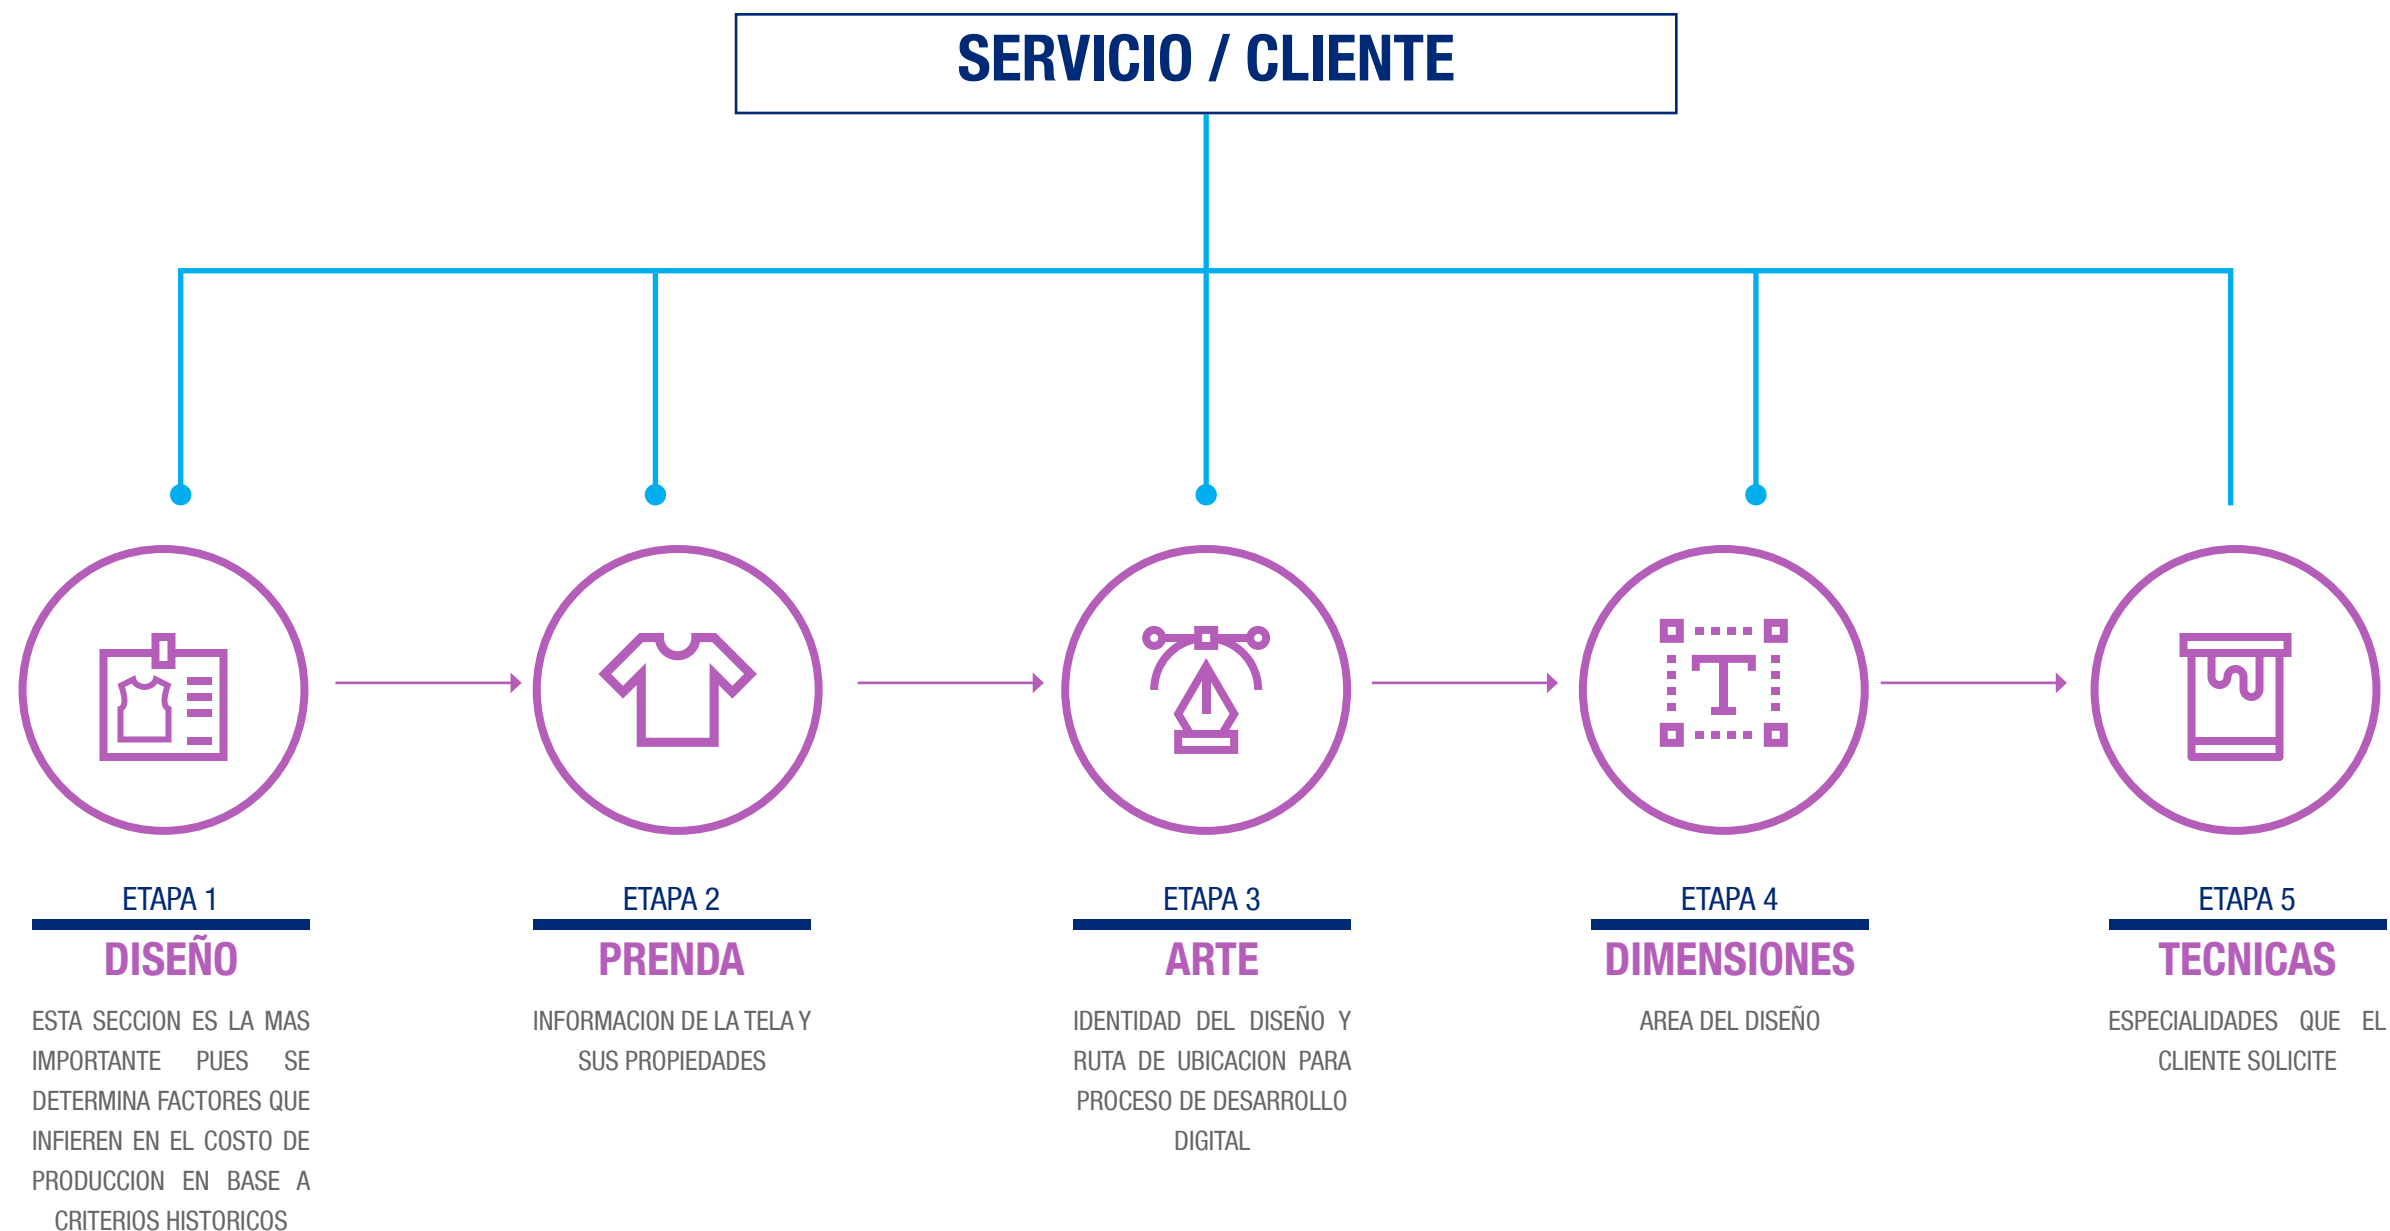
SERVICIO / CLIENTE

ETAPA 1
DISEÑO
ESTA SECCION ES LA MAS IMPORTANTE PUES SE DETERMINA FACTORES QUE INFIEREN EN EL COSTO DE PRODUCCION EN BASE A CRITERIOS HISTORICOS

ETAPA 2
PRENDA
INFORMACION DE LA TELA Y SUS PROPIEDADES

ETAPA 3
ARTE
IDENTIDAD DEL DISEÑO Y RUTA DE UBICACION PARA PROCESO DE DESARROLLO DIGITAL

ETAPA 4
DIMENSIONES
AREA DEL DISEÑO

ETAPA 5
TECNICAS
ESPECIALIDADES QUE EL CLIENTE SOLICITE